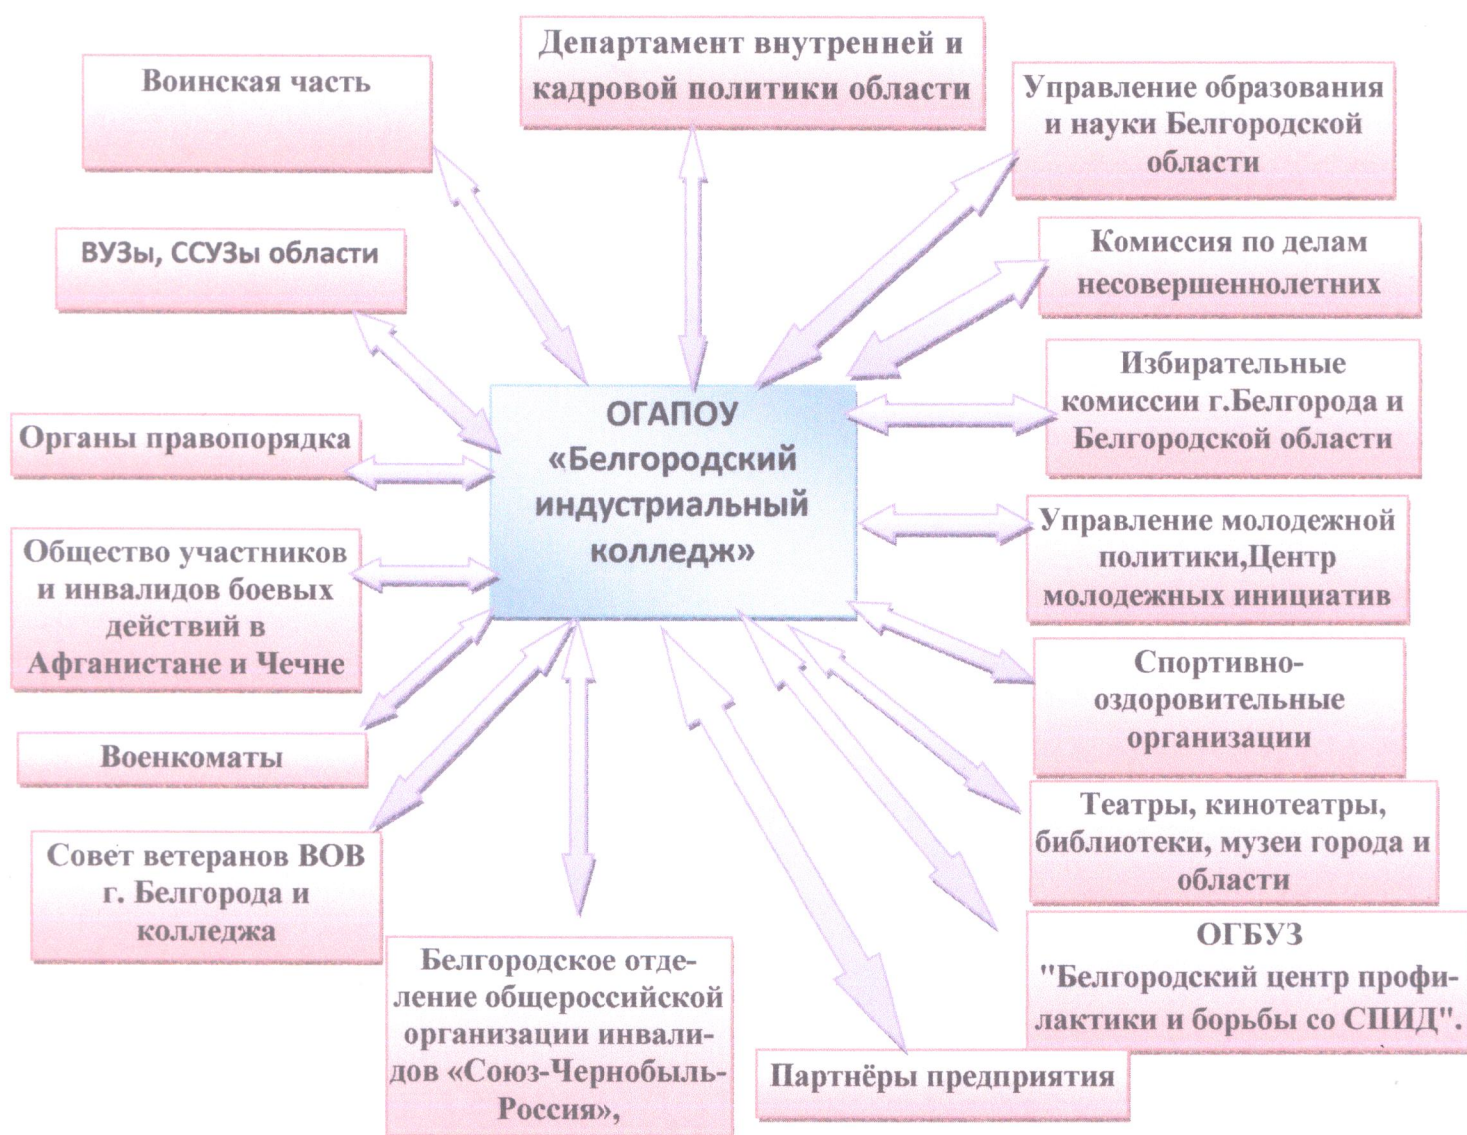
Воинская часть

Департамент внутренней и кадровой политики области

Управление образования и науки Белгородской области

ВУЗы, ССУЗы области

Комиссия по делам несовершеннолетних

ОГАПОУ «Белгородский индустриальный колледж»

Избирательные комиссии г.Белгорода и Белгородской области

Органы правопорядка

Управление молодежной политики,Центр молодежных инициатив

Общество участников и инвалидов боевых действий в Афганистане и Чечне

Спортивно-оздоровительные организации

Военкоматы

Театры, кинотеатры, библиотеки, музеи города и области

Совет ветеранов ВОВ г. Белгорода и колледжа

ОГБУЗ "Белгородский центр профилактики и борьбы со СПИД".

Белгородское отделение общероссийской организации инвалидов «Союз-Чернобыль-Россия»,

Партнёры предприятия